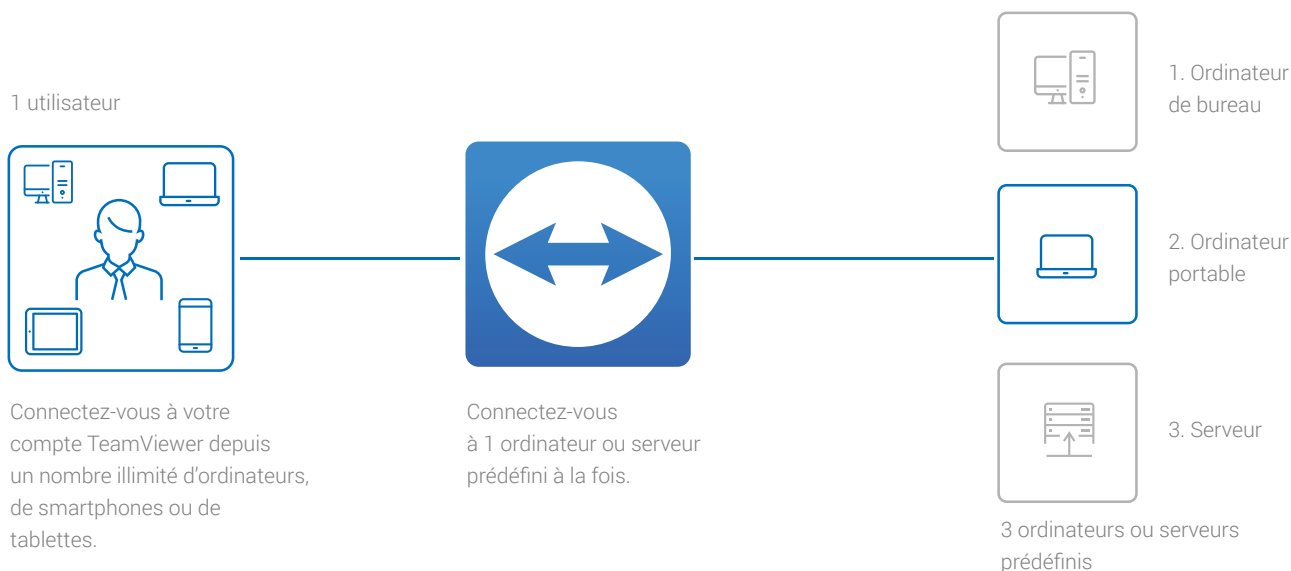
1 utilisateur

Connectez-vous à votre compte TeamViewer depuis un nombre illimité d'ordinateurs, de smartphones ou de tablettes.

Connectez-vous à 1 ordinateur ou serveur prédéfini à la fois.

1. Ordinateur de bureau

2. Ordinateur portable

3. Serveur

3 ordinateurs ou serveurs prédéfinis